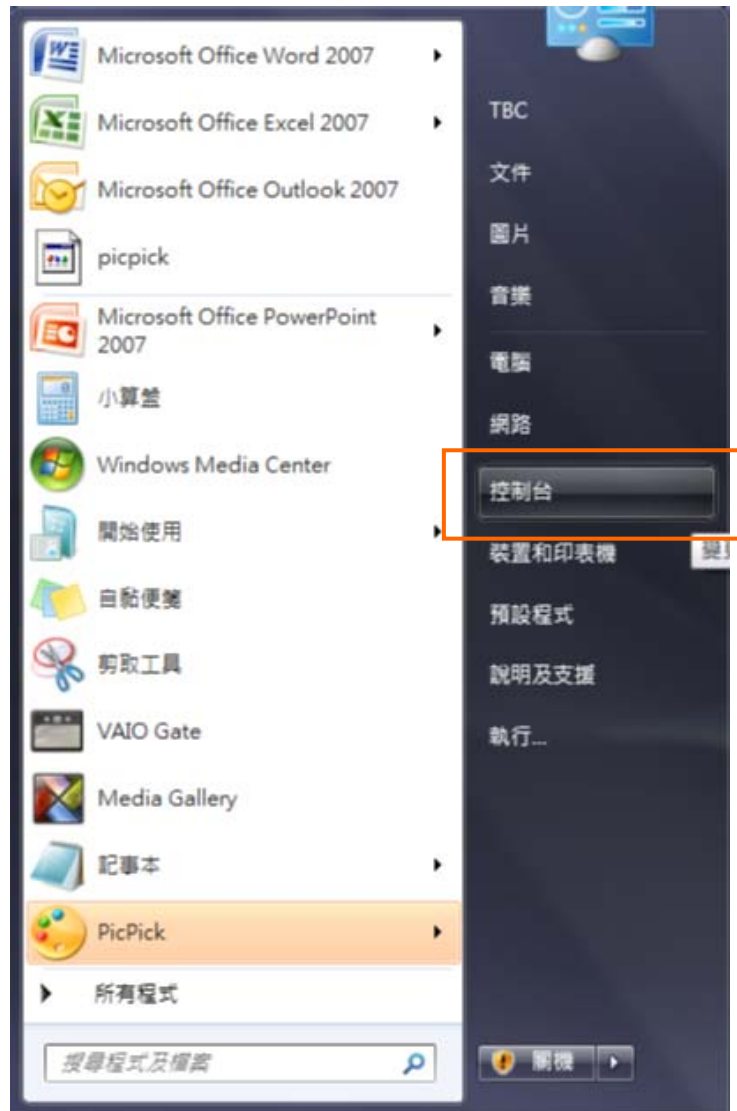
Microsoft Office Word 2007

Microsoft Office Excel 2007

Microsoft Office Outlook 2007

picpick

Microsoft Office PowerPoint 2007

小算盤

Windows Media Center

開始使用

自黏便箋

剪取工具

VAIO Gate

Media Gallery

記事本

PicPick

所有程式

搜尋程式及檔案

TBC

文件

圖片

音樂

電腦

網路

控制台

裝置和印表機

預設程式

說明及支援

執行...

關機

變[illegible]